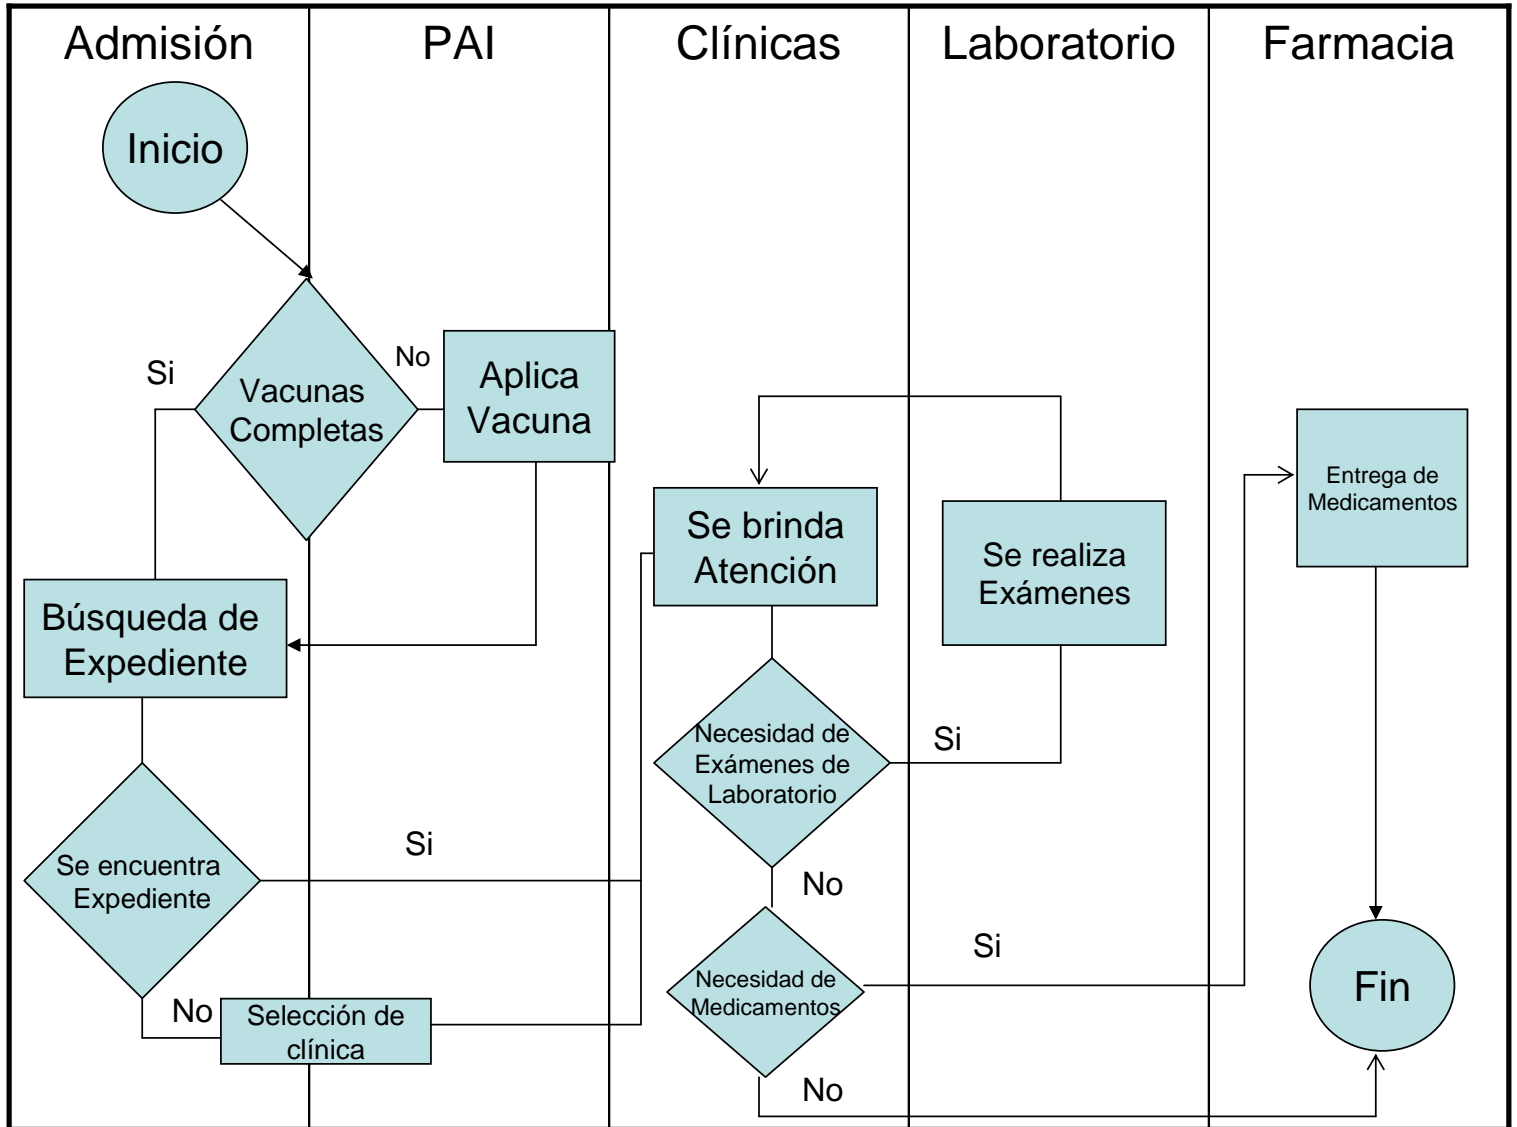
Admisión
PAI
Clínicas
Laboratorio
Farmacia

Inicio

Si
Vacunas Completas
No
Aplica Vacuna

Se brinda Atención
Se realiza Exámenes
Entrega de Medicamentos

Búsqueda de Expediente

Necesidad de Exámenes de Laboratorio
Si

Se encuentra Expediente
Si

No

Si
Necesidad de Medicamentos
Fin

No
Selección de clínica

No